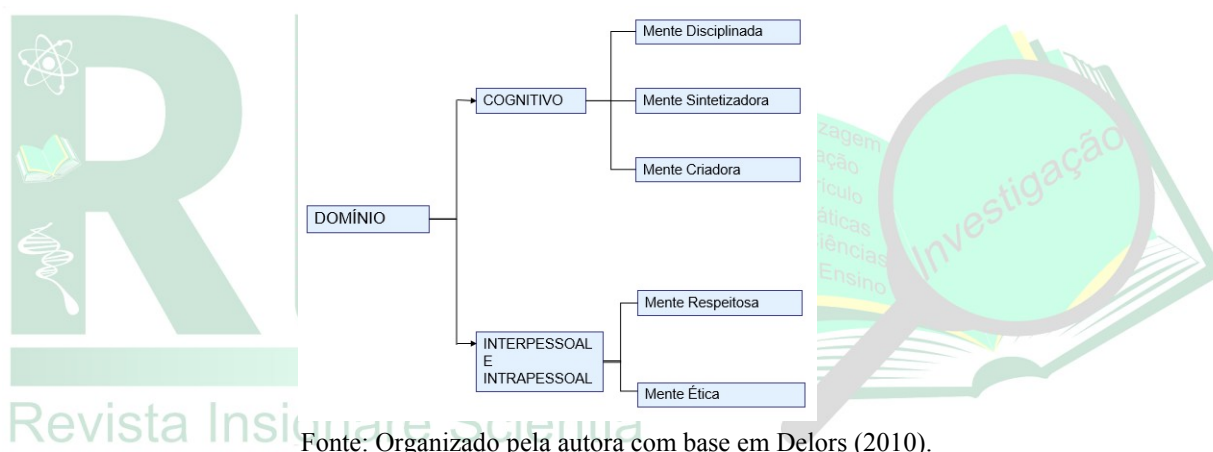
DOMÍNIO

COGNITIVO

Mente Disciplinada

Mente Sintetizadora

Mente Criadora

INTERPESSOAL E INTRAPESSOAL

Mente Respeitosa

Mente Ética

Revista Insi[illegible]

zagem
ação
rículo
áticas
iências
Ensino
Investigação

Fonte: Organizado pela autora com base em Delors (2010).